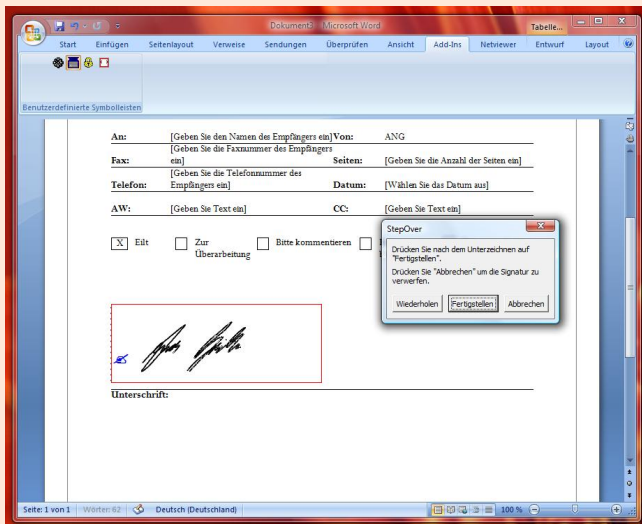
Dokument3 - Microsoft Word

Tabelle...

Start Einfügen Seitenlayout Verweise Sendungen Überprüfen Ansicht Add-Ins Netbriewer Entwurf Layout

Benutzerdefinierte Symbolleisten

| An: | [Geben Sie den Namen des Empfängers ein] | Von: | ANG |
|---|---|---|---|
| Fax: | [Geben Sie die Faxnummer des Empfängers ein] | Seiten: | [Geben Sie die Anzahl der Seiten ein] |
| Telefon: | [Geben Sie die Telefonnummer des Empfängers ein] | Datum: | [Wählen Sie das Datum aus] |
| AW: | [Geben Sie Text ein] | CC: | [Geben Sie Text ein] |

X Eilt Zur Überarbeitung Bitte kommentieren

StepOver

Drücken Sie nach dem Unterzeichnen auf "Fertigstellen".

Drücken Sie "Abbrechen" um die Signatur zu verwerfen.

Wiederholen Fertigstellen Abbrechen

Unterschrift:

Seite: 1 von 1 Wörter: 62 Deutsch (Deutschland) 100 %